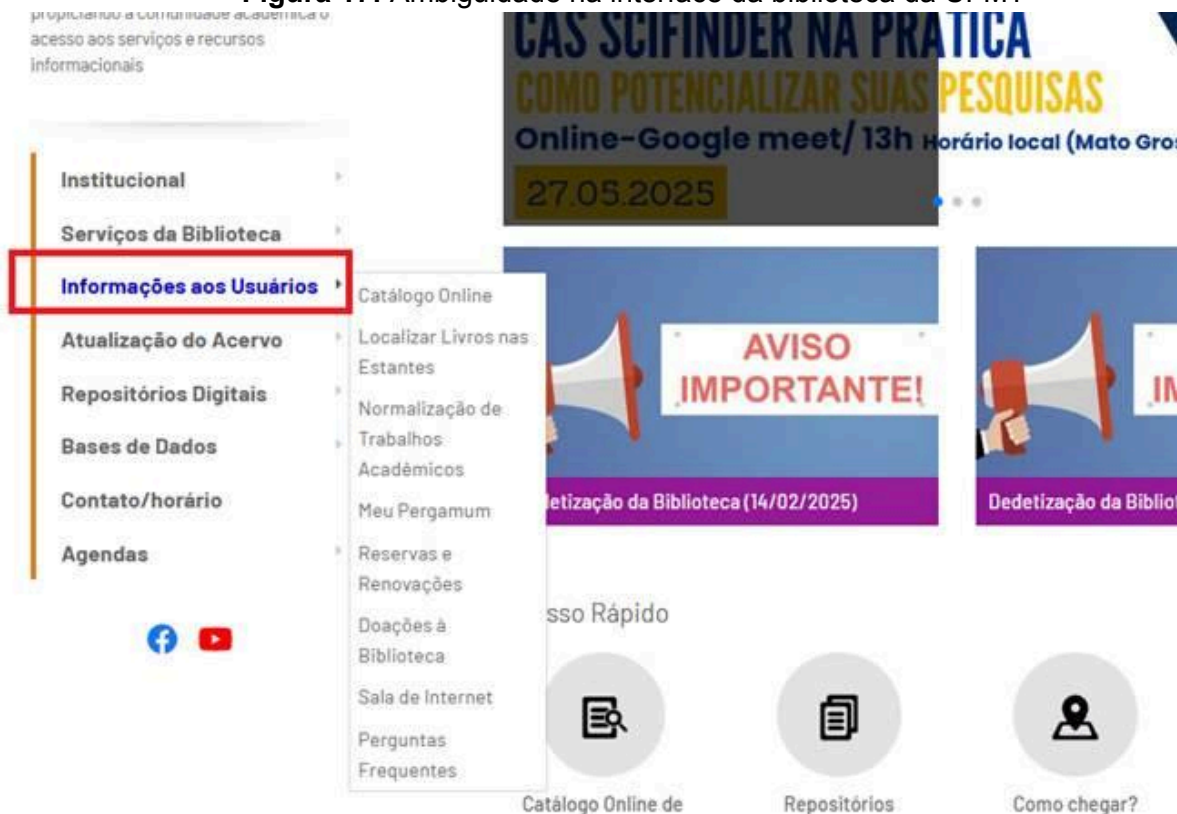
Figura 1 – Ambiguidade na interface da biblioteca da UFMT

propiciando à comunidade acadêmica o acesso aos serviços e recursos informacionais

CAS SCIFINDER NA PRATICA
COMO POTENCIALIZAR SUAS PESQUISAS
Online-Google meet/ 13h Horário local (Mato Gros
27.05.2025

Institucional
Serviços da Biblioteca
Informações aos Usuários
Atualização do Acervo
Repositórios Digitais
Bases de Dados
Contato/horário
Agendas

Catálogo Online
Localizar Livros nas Estantes
Normalização de Trabalhos Acadêmicos
Meu Pergamum
Reservas e Renovações
Doações à Biblioteca
Sala de Internet
Perguntas Frequentes

AVISO IMPORTANTE!
letização da Biblioteca (14/02/2025)

IM
Dedetização da Bibliot

sso Rápido

Catálogo Online de
Repositórios
Como chegar?